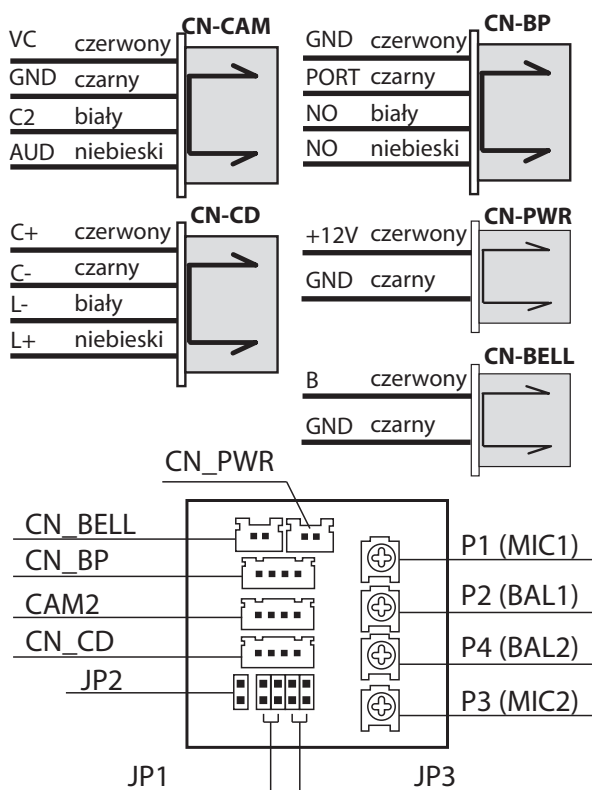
CN-CAM
VC czerwony
GND czarny
C2 biały
AUD niebieski

CN-BP
GND czerwony
PORT czarny
NO biały
NO niebieski

CN-CD
C+ czerwony
C- czarny
L- biały
L+ niebieski

CN-PWR
+12V czerwony
GND czarny

CN-BELL
B czerwony
GND czarny

CN_PWR
CN_BELL
CN_BP
CAM2
CN_CD
JP2
P1 (MIC1)
P2 (BAL1)
P4 (BAL2)
P3 (MIC2)
JP1
JP3